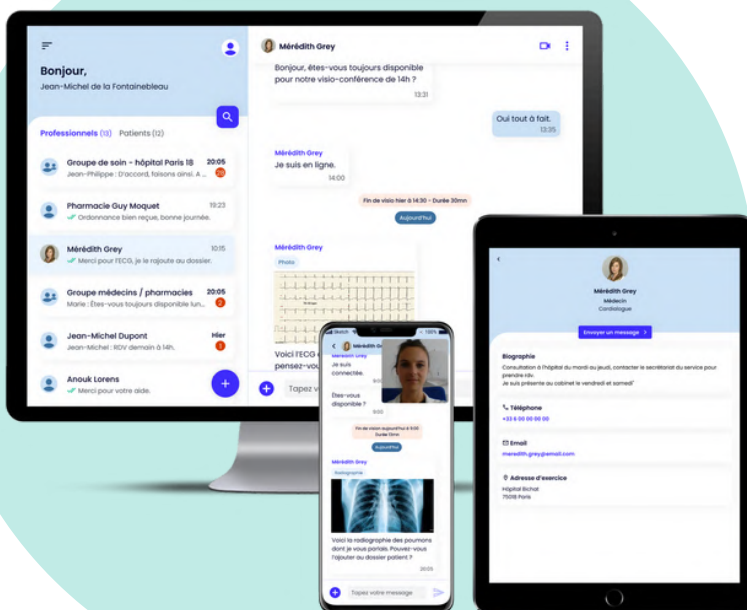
Bonjour,
Jean-Michel de la Fontainebleau

Professionnels (13) Patients (12)

Groupe de soin - hôpital Paris 18 20:05
Jean-Philippe : D'accord, faisons ainsi. A ... 29

Pharmacie Guy Moquet 19:23
Ordonnance bien reçue, bonne journée.

Mérédith Grey 10:15
Merci pour l'ECG, je le rajoute au dossier.

Groupe médecins / pharmacies 20:05
Marie : Êtes-vous toujours disponible lun... 3

Jean-Michel Dupont Hier
Jean-Michel : RDV demain à 14h. 1

Anouk Lorens
Merci pour votre aide.

Mérédith Grey

Bonjour, êtes-vous toujours disponible pour notre visio-conférence de 14h ?
13:31

Oui tout à fait.
13:35

Mérédith Grey
Je suis en ligne.
14:00

Fin de visio hier à 14:30 - Durée 30mn
Aujourd'hui

Mérédith Grey
Photo

Voici l'ECG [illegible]
pensez-v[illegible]

Tapez v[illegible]

Watch 100%
Mérédith Gr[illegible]
Je suis connectée.
Êtes-vous disponible ?
Fin de vision aujourd'hui à 9:00 Durée 13mn
Aujourd'hui
Mérédith Grey
Radiographie
Voici la radiographie des poumons dont je vous parlais. Pouvez-vous l'ajouter au dossier patient ?
20:05
Tapez votre message

Mérédith Grey
Médecin
Cardiologue
Envoyer un message
Biographie
Consultation à l'hôpital du mardi au jeudi, contacter le secrétariat du service pour prendre rdv.
Je suis présente au cabinet le vendredi et samedi"
Téléphone
+33 6 00 00 00 00
Email
meredith.grey@email.com
Adresse d'exercice
Hôpital Bichat
75018 Paris